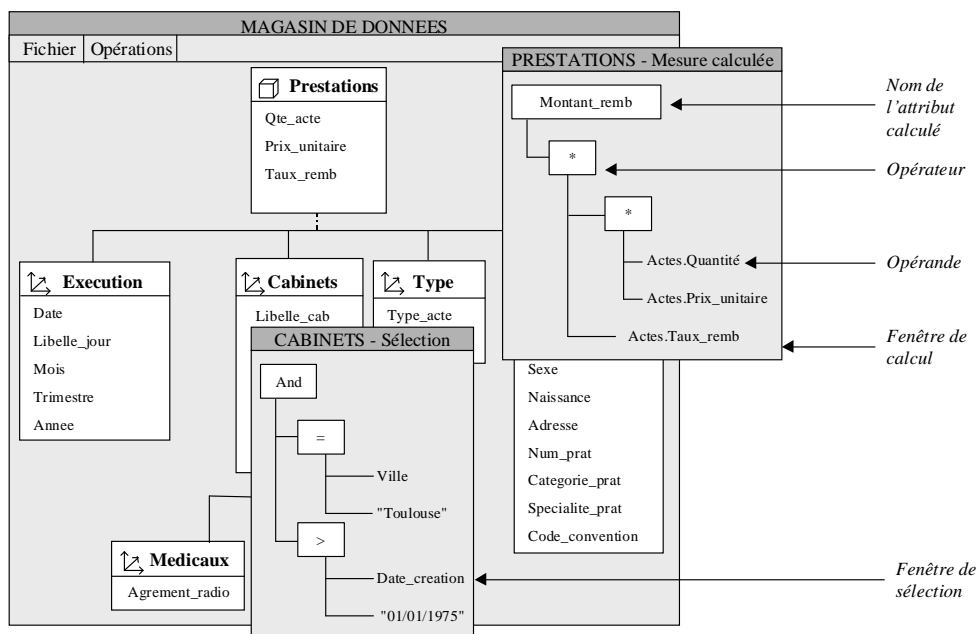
MAGASIN DE DONNEES

Fichier | Opérations

Prestations
Qte_acte
Prix_unitaire
Taux_remb

Execution
Date
Libelle_jour
Mois
Trimestre
Annee

Cabinets
Libelle_cab

Type
Type_acte

PRESTATIONS - Mesure calculée
Montant_remb
*
*
Actes.Quantité
Actes.Prix_unitaire
Actes.Taux_remb

Nom de l'attribut calculé
Opérateur
Opérande
Fenêtre de calcul

CABINETS - Sélection
And
=
Ville
"Toulouse"
>
Date_creation
"01/01/1975"

Sexe
Naissance
Adresse
Num_prat
Categorie_prat
Specialite_prat
Code_convention

Medicaux
Agrement_radio

Fenêtre de sélection